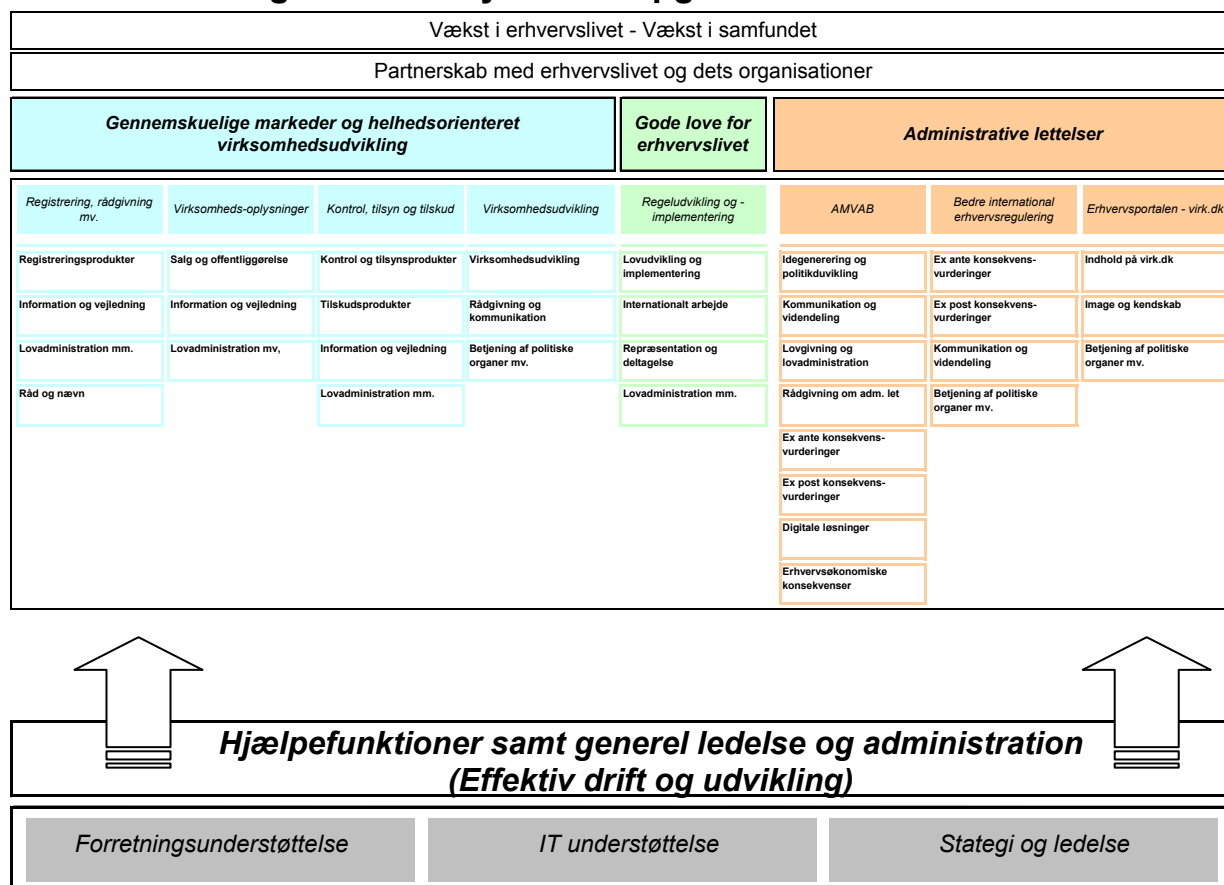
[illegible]

Vækst i erhvervslivet - Vækst i samfundet

Partnerskab med erhvervslivet og dets organisationer

Gennemskuelige markeder og helhedsorienteret virksomhedsudvikling

Gode love for erhvervslivet

Administrative lettelser

Registrering, rådgivning mv.

Registreringsprodukter

Information og vejledning

Lovadministration mm.

Råd og nævn

Virksomheds-oplysninger

Salg og offentliggørelse

Information og vejledning

Lovadministration mv,

Kontrol, tilsyn og tilskud

Kontrol og tilsynsprodukter

Tilskudsprodukter

Information og vejledning

Lovadministration mm.

Virksomhedsudvikling

Virksomhedsudvikling

Rådgivning og kommunikation

Betjening af politiske organer mv.

Regeludvikling og - implementering

Lovudvikling og implementering

Internationalt arbejde

Repræsentation og deltagelse

Lovadministration mm.

AMVAB

Idegenerering og politikduvikling

Kommunikation og videndeling

Lovgivning og lovadministration

Rådgivning om adm. let

Ex ante konsekvens-vurderinger

Ex post konsekvens-vurderinger

Digitale løsninger

Erhvervsøkonomiske konsekvenser

Bedre international erhvervsregulering

Ex ante konsekvens-vurderinger

Ex post konsekvens-vurderinger

Kommunikation og videndeling

Betjening af politiske organer mv.

Erhvervsportalen - virk.dk

Indhold på virk.dk

Image og kendskab

Betjening af politiske organer mv.

Hjælpefunktioner samt generel ledelse og administration (Effektiv drift og udvikling)

Forretningsunderstøttelse

IT understøttelse

Stategi og ledelse